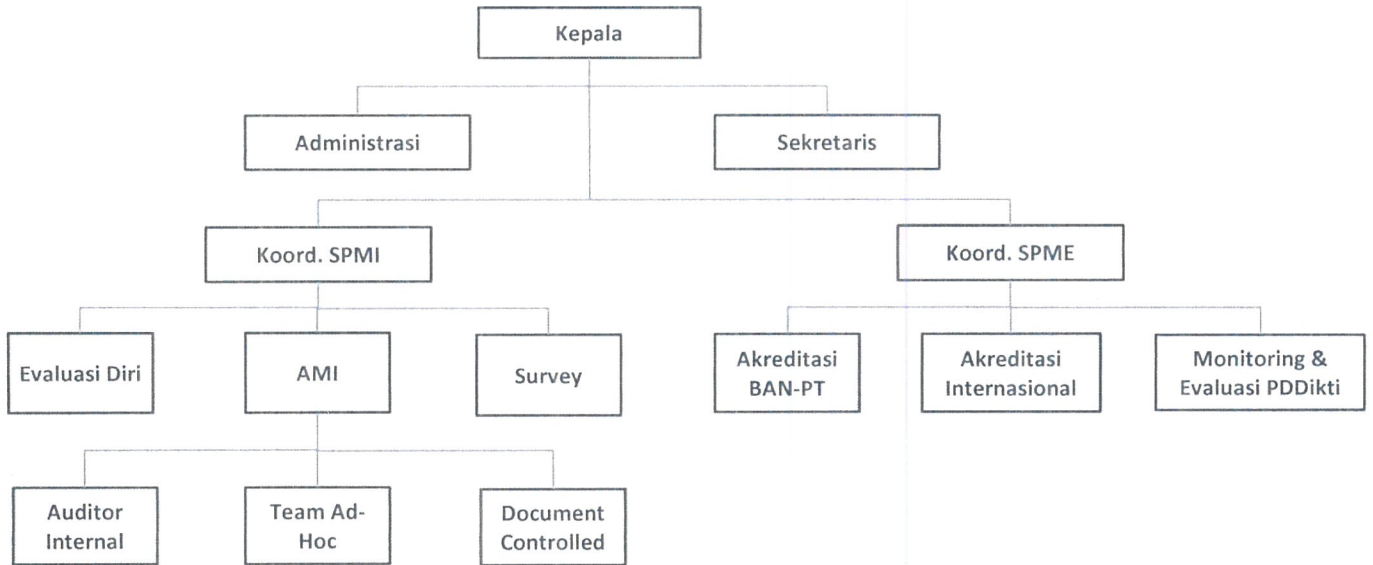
Kepala

Administrasi

Sekretaris

Koord. SPMI

Koord. SPME

Evaluasi Diri

AMI

Survey

Akreditasi BAN-PT

Akreditasi Internasional

Monitoring & Evaluasi PDDikti

Auditor Internal

Team Ad-Hoc

Document Controlled